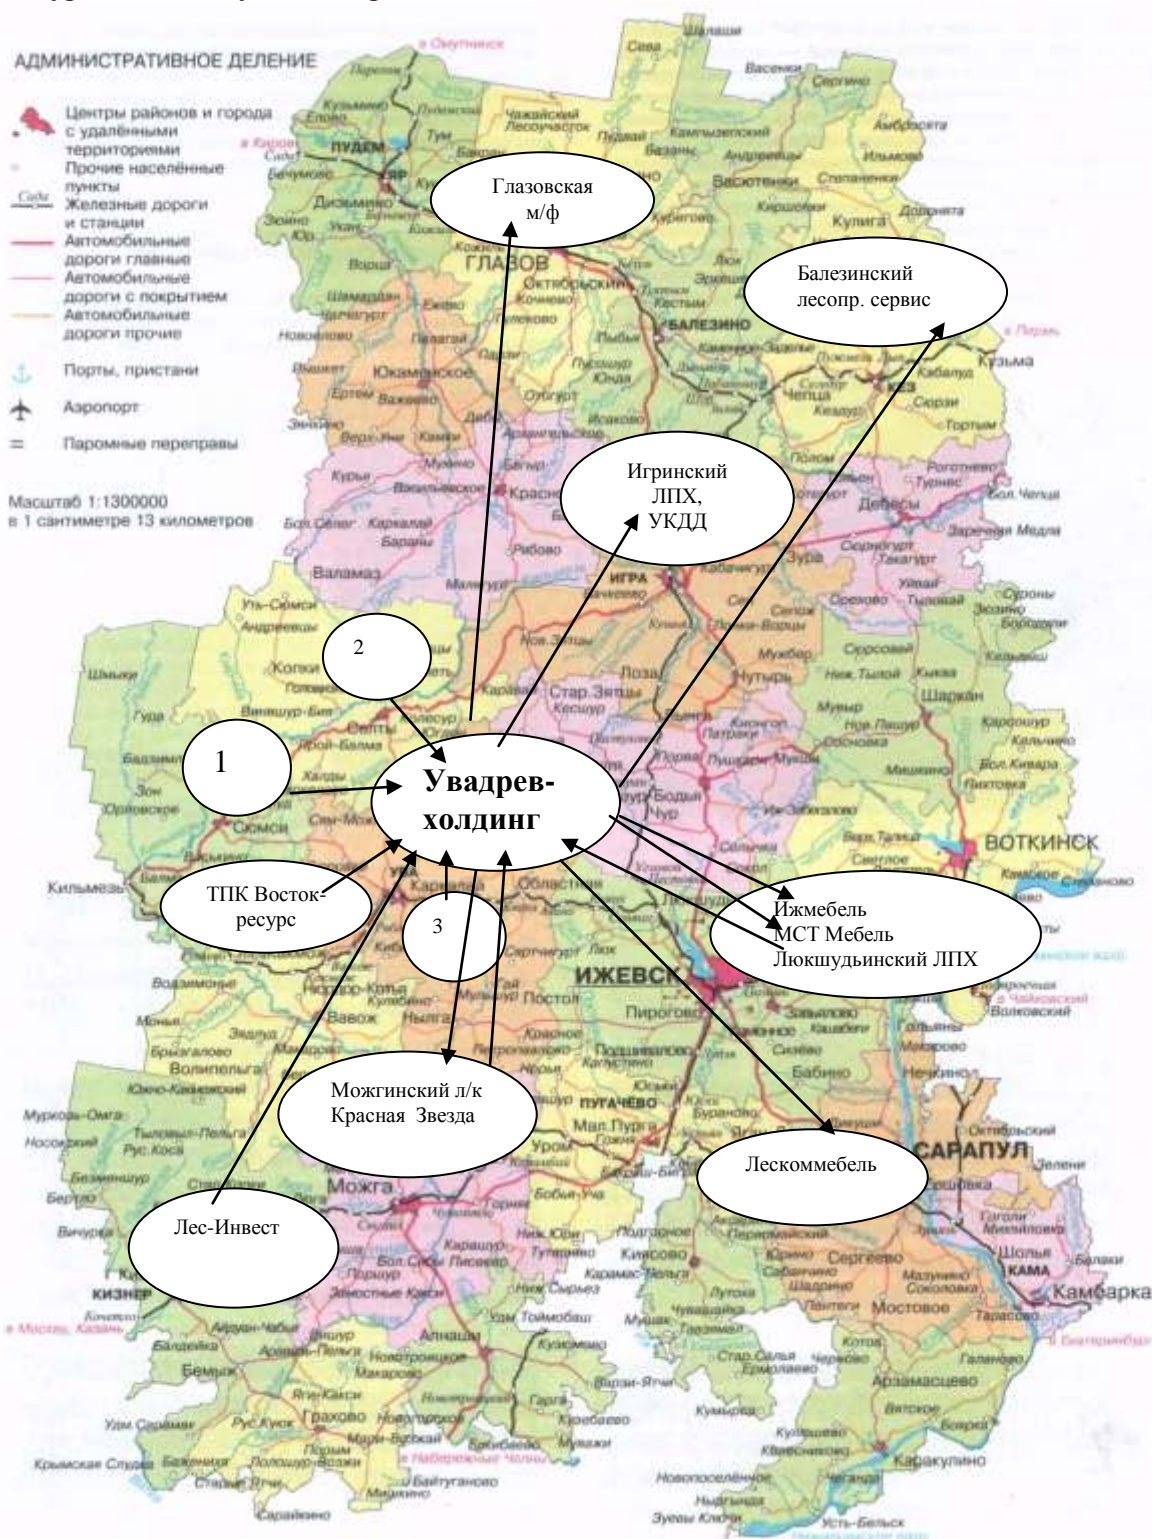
АДМИНИСТРАТИВНОЕ ДЕЛЕНИЕ

Центры районов и города с удалёнными территориями
Прочие населённые пункты
Железные дороги и станции
Автомобильные дороги главные
Автомобильные дороги с покрытием
Автомобильные дороги прочие
Порты, пристани
Аэропорт
Паромные переправы

Масштаб 1:1300000
в 1 сантиметре 13 километров

Глазовская м/ф

Балезинский лесопр. сервис

Игринский ЛПХ, УКДД

2

1

Увадрев-холдинг

ТПК Восток-ресурс

3

Ижмебель
МСТ Мебель
Люкшудьинский ЛПХ

Можгинский л/к
Красная Звезда

Лескоммебель

Лес-Инвест

ГЛАЗОВ
БАЛЕЗИНО
ИГРА
ВОТКИНСК
ИЖЕВСК
САРАПУЛ
ПУГАЧЕВО
Можга
Кильмезь
Камбарка
КАМА
Шаркан
Пирогово
Сюмси
Дебесы
Кулига
Кезз
Поза
Нылга
Вавож
Якшур-Бодья
Завьялово
Малая Пурга
Алнаши
Грахово
Кизнер
Каракулино
Киясово
Сергеево
Мостовое
Арзамасцево
Юкаменское
Красногорское
Валамаз
Селты
Сюгаил
Уva
Кез
Зура
Сева
Кузьма
Воткинск
Ува